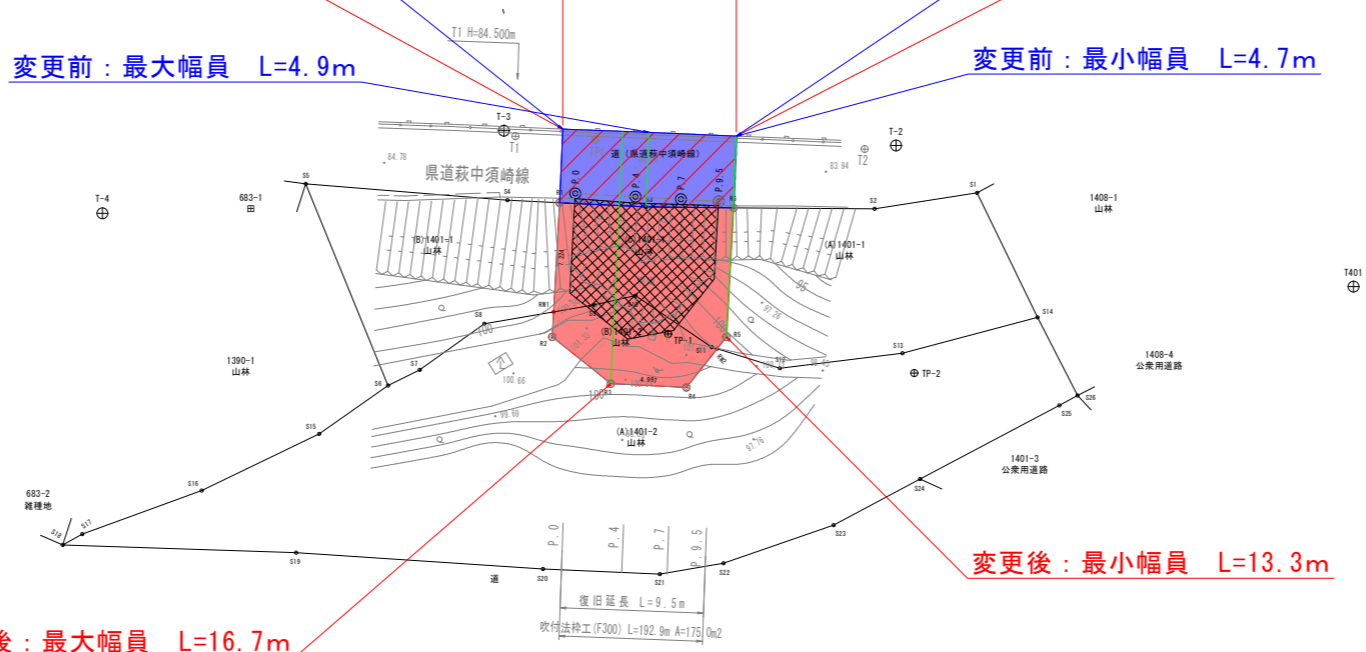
変更前：最大幅員　L=4.9m

変更前：最小幅員　L=4.7m

変更後：最小幅員　L=13.3m

後：最大幅員　L=16.7m

T1 H=84.500m

T-3
T1
T-2
T2
T-4
T401

県道萩中須崎線
道（県道萩中須崎線）

84.78
83.94

683-1
田

1408-1
山林

(B)1401-1
山林

(A)1401-1
山林

1390-1
山林

(B)1401-2
山林

1408-4
公衆用道路

(A)1401-2
山林

1401-3
公衆用道路

683-2
雑種地

TP-1
TP-2

S1
S2
S4
S5
S6
S7
S8
S9
S10
S11
S12
S13
S14
S15
S16
S17
S18
S19
S20
S21
S22
S23
S24
S25
S26

R1
R2
R3
R4
R5
RW1

P.0
P.4
P.7
P.9.5

100
100.66
99.69
97.26
96
4.991

道

復旧延長　L=9.5m
吹付法枠工(F300) L=192.9m A=175.0m2